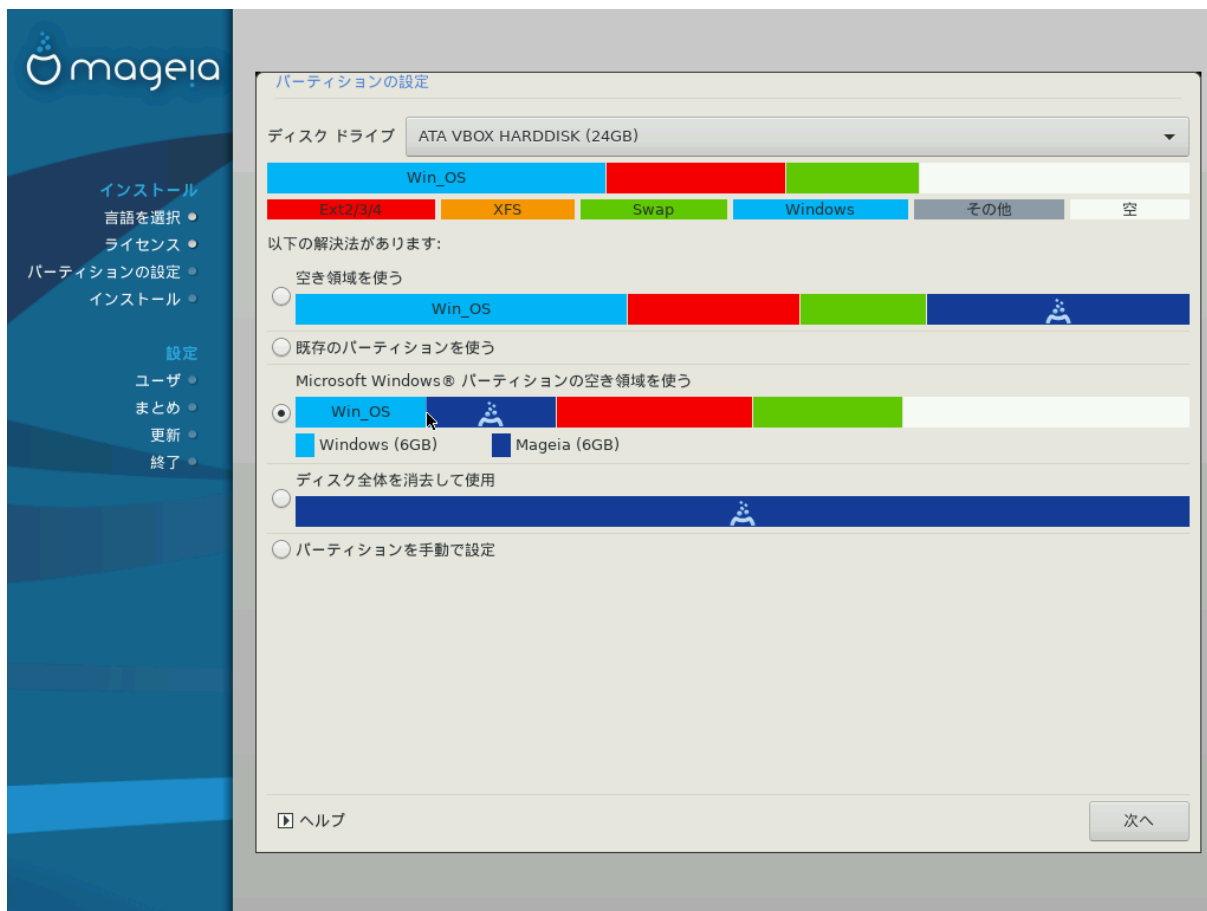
mageia

インストール
言語を選択
ライセンス
パーティションの設定
インストール

設定
ユーザ
まとめ
更新
終了

パーティションの設定

ディスク ドライブ ATA VBOX HARDDISK (24GB)

Win_OS

| Ext2/3/4 | XFS | Swap | Windows | その他 | 空 |
|---|---|---|---|---|---|

以下の解決法があります:

空き領域を使う
Win_OS

既存のパーティションを使う

Microsoft Windows® パーティションの空き領域を使う
Win_OS
Windows (6GB) Mageia (6GB)

ディスク全体を消去して使用

パーティションを手動で設定

ヘルプ

次へ